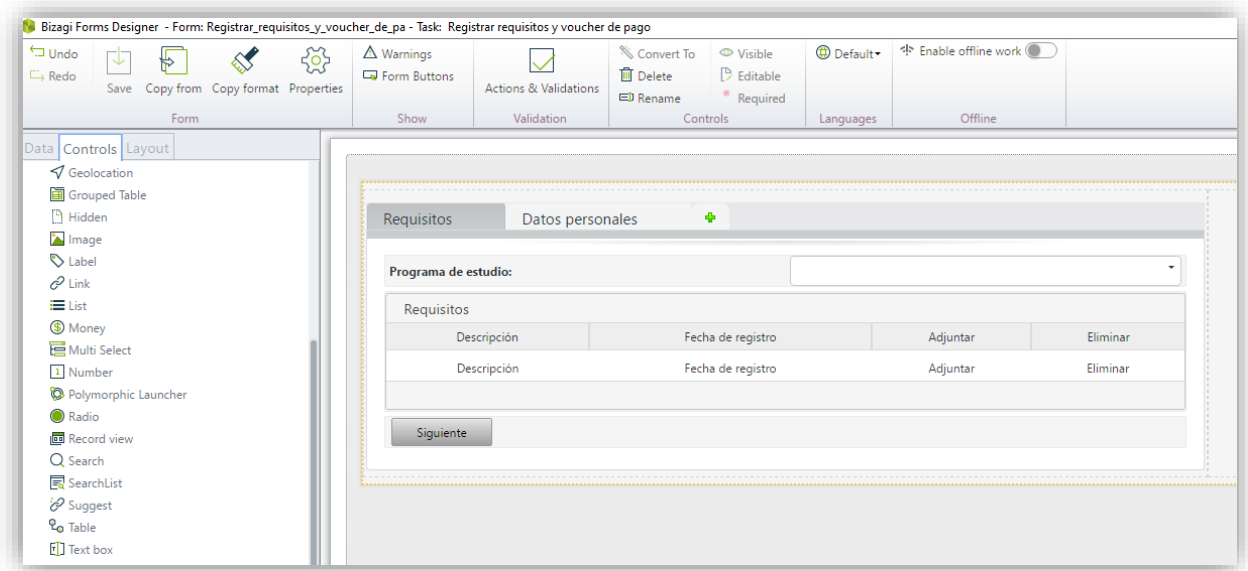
Bizagi Forms Designer - Form: Registrar_requisitos_y_voucher_de_pa - Task: Registrar requisitos y voucher de pago

Undo
Redo
Save Copy from Copy format Properties
Form

Warnings
Form Buttons
Show

Actions & Validations
Validation

Convert To
Delete
Rename
Visible
Editable
Required
Controls

Default
Languages

Enable offline work
Offline

Data Controls Layout

Geolocation
Grouped Table
Hidden
Image
Label
Link
List
Money
Multi Select
Number
Polymorphic Launcher
Radio
Record view
Search
SearchList
Suggest
Table
Text box

Requisitos Datos personales

Programa de estudio:

Requisitos

| Descripción | Fecha de registro | Adjuntar | Eliminar |
|---|---|---|---|
| Descripción | Fecha de registro | Adjuntar | Eliminar |

Siguiente